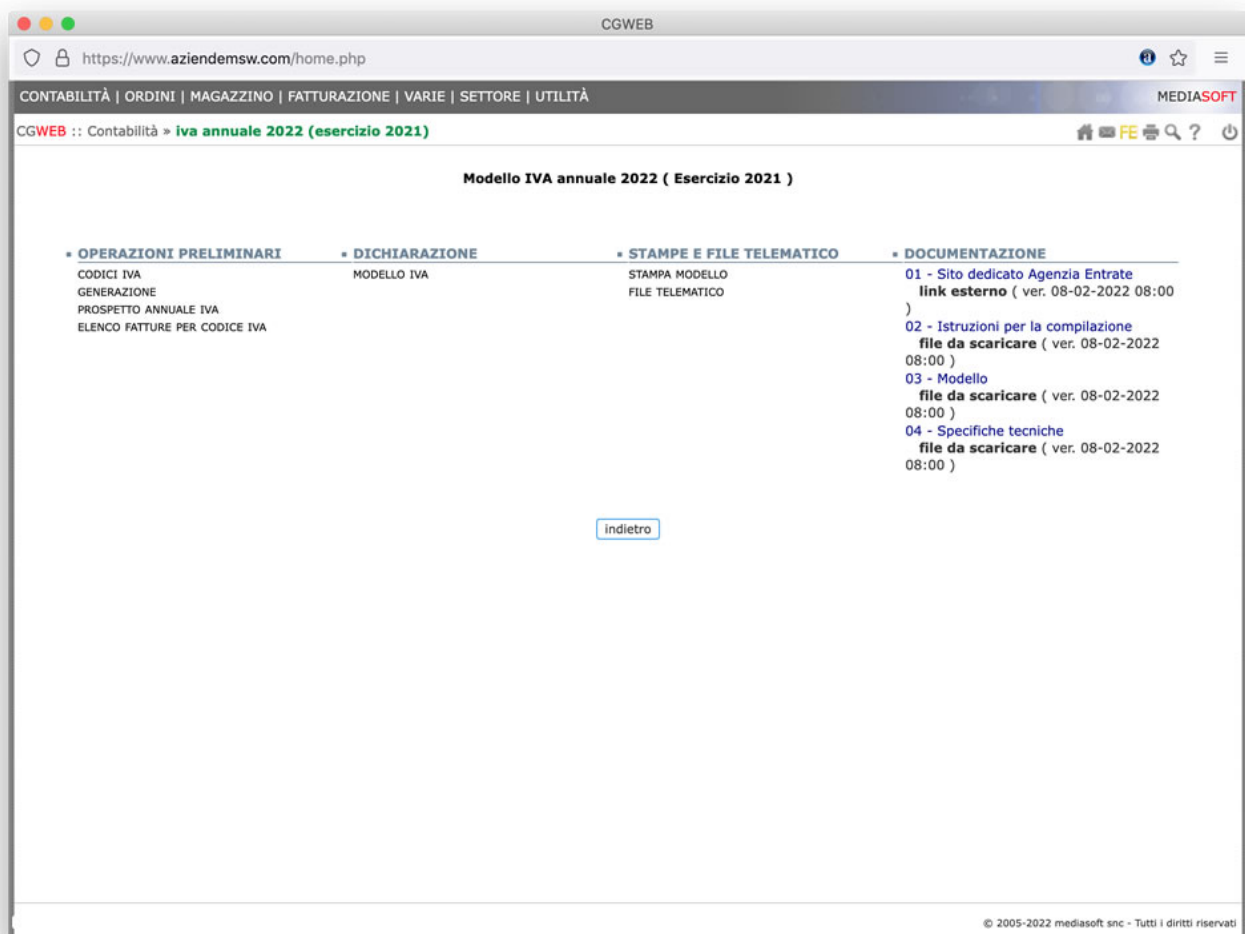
CGWEB

https://www.aziendemsw.com/home.php

CONTABILITÀ | ORDINI | MAGAZZINO | FATTURAZIONE | VARIE | SETTORE | UTILITÀ

MEDIASOFT

CGWEB :: Contabilità » iva annuale 2022 (esercizio 2021)

FE ?

Modello IVA annuale 2022 ( Esercizio 2021 )

OPERAZIONI PRELIMINARI
CODICI IVA
GENERAZIONE
PROSPETTO ANNUALE IVA
ELENCO FATTURE PER CODICE IVA

DICHIARAZIONE
MODELLO IVA

STAMPE E FILE TELEMATICO
STAMPA MODELLO
FILE TELEMATICO

DOCUMENTAZIONE
01 - Sito dedicato Agenzia Entrate
link esterno ( ver. 08-02-2022 08:00 )
02 - Istruzioni per la compilazione
file da scaricare ( ver. 08-02-2022 08:00 )
03 - Modello
file da scaricare ( ver. 08-02-2022 08:00 )
04 - Specifiche tecniche
file da scaricare ( ver. 08-02-2022 08:00 )

indietro

© 2005-2022 mediasoft snc - Tutti i diritti riservati